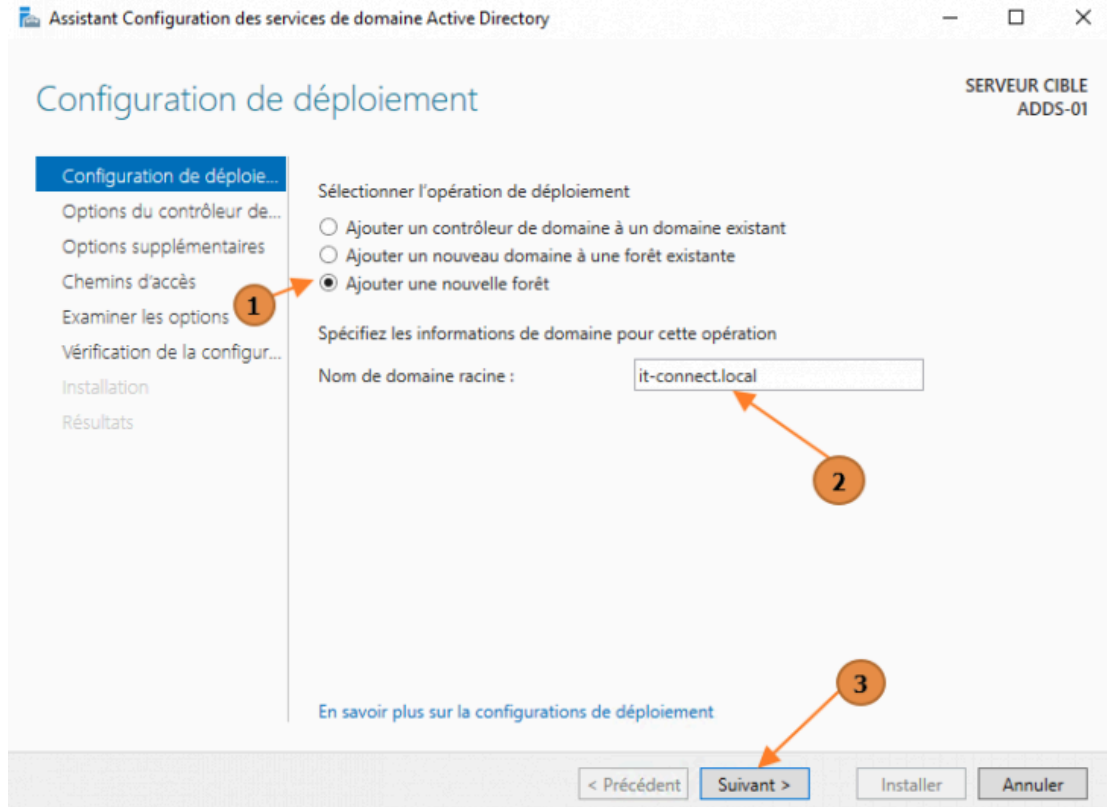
Assistant Configuration des services de domaine Active Directory

Configuration de déploiement

SERVEUR CIBLE
ADDS-01

Configuration de déploie...
Options du contrôleur de...
Options supplémentaires
Chemins d'accès
Examiner les options
Vérification de la configur...
Installation
Résultats

Sélectionner l'opération de déploiement
Ajouter un contrôleur de domaine à un domaine existant
Ajouter un nouveau domaine à une forêt existante
Ajouter une nouvelle forêt

1

Spécifiez les informations de domaine pour cette opération
Nom de domaine racine : it-connect.local

2

3

En savoir plus sur la configurations de déploiement

< Précédent | Suivant > | Installer | Annuler